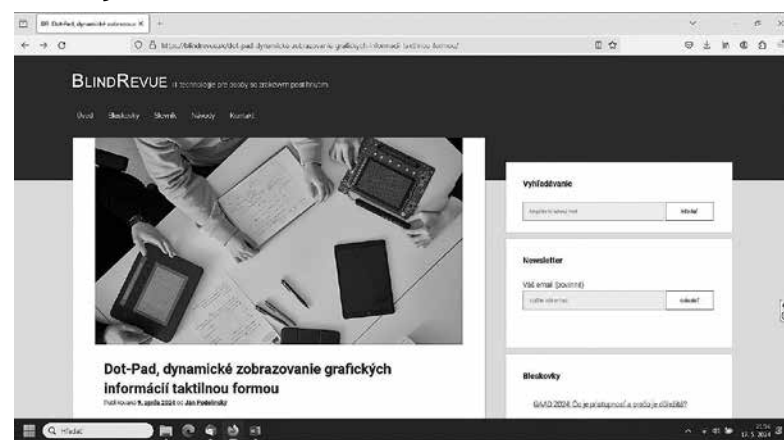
BR Dot-Pad, dynamické zobrazov ×

https://blindrevue.sk/dot-pad-dynamicke-zobrazovanie-grafickych-informacii-taktilnou-formou/

BLINDREVUE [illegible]

Úvod Bleskovky Slovník Návody Kontakt

Dot-Pad, dynamické zobrazovanie grafických informácií taktilnou formou

Publikované 9. apríla 2024 od Jan Podolinský

Vyhľadávanie

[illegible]

Hľadať

Newsletter

Váš email (povinné)

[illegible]

Odoslať

Bleskovky

GAAD 2024: Čo je prístupnosť a prečo je dôležitá?

Hľadať

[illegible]